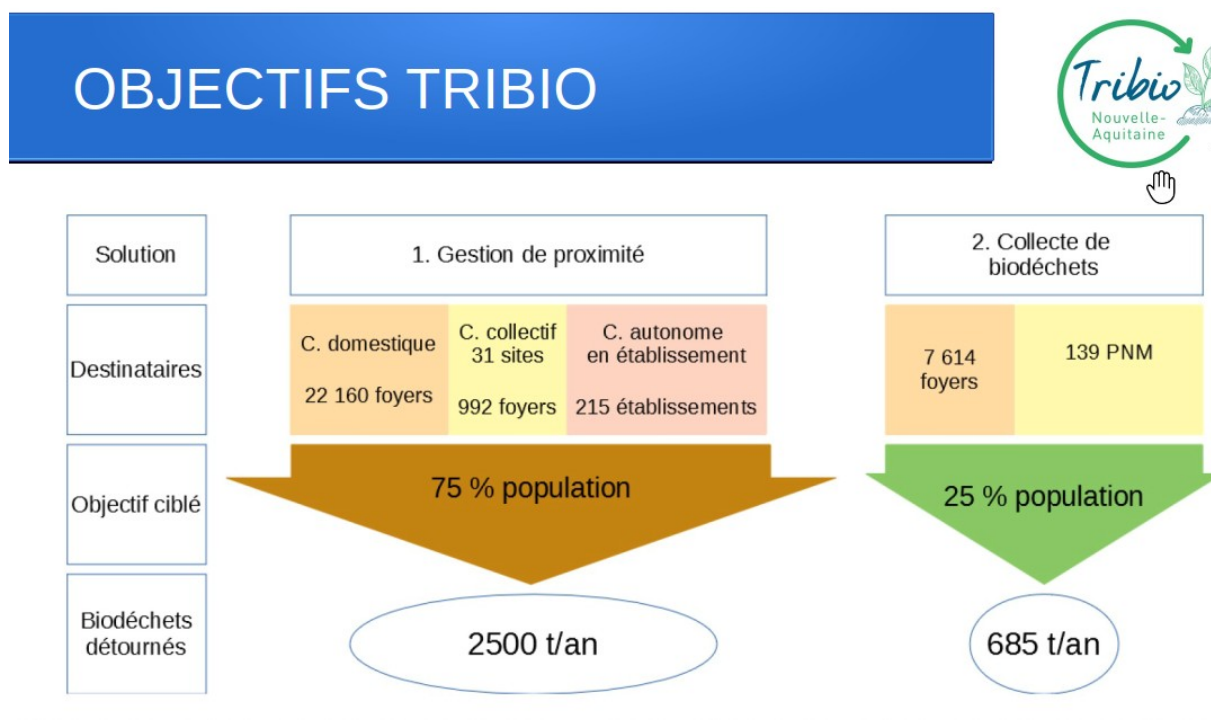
OBJECTIFS TRIBIO

Tribio
Nouvelle-Aquitaine

| Solution | 1. Gestion de proximité | | | 2. Collecte de biodéchets | |
|---|---|---|---|---|---|
| Destinataires | C. domestique 22 160 foyers | C. collectif 31 sites 992 foyers | C. autonome en établissement 215 établissements | 7 614 foyers | 139 PNM |
| Objectif ciblé | 75 % population | | | 25 % population | |
| Biodéchets détournés | 2500 t/an | | | 685 t/an | |